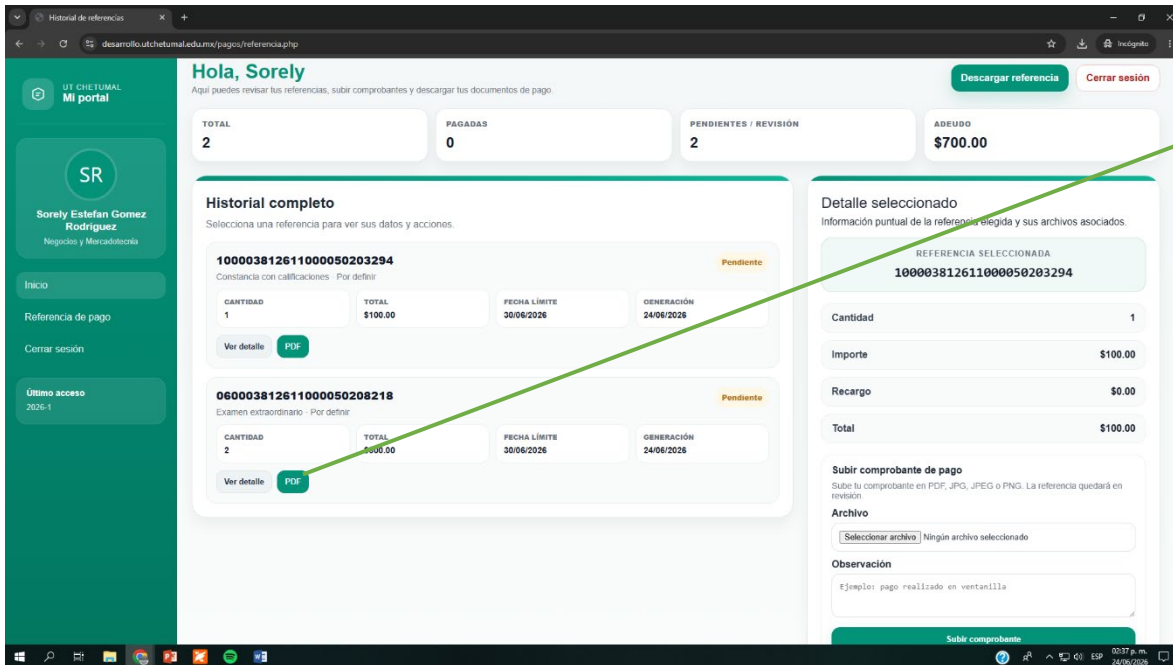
Historial de referencias

desarrollo.utchetumal.edu.mx/pagos/referencia.php

Incógnito

UT CHETUMAL
Mi portal

SR

Sorely Estefan Gomez Rodriguez
Negocios y Mercadotecnia

Inicio

Referencia de pago

Cerrar sesión

Último acceso
2026-1

Hola, Sorely
Aquí puedes revisar tus referencias, subir comprobantes y descargar tus documentos de pago.

Descargar referencia

Cerrar sesión

| TOTAL | PAGADAS | PENDIENTES / REVISIÓN | ADEUDO |
|---|---|---|---|
| 2 | 0 | 2 | $700.00 |

Historial completo
Selecciona una referencia para ver sus datos y acciones.

10000381261100005020329​4
Pendiente
Constancia con calificaciones · Por definir

| CANTIDAD | TOTAL | FECHA LÍMITE | GENERACIÓN |
|---|---|---|---|
| 1 | $100.00 | 30/06/2026 | 24/06/2026 |

Ver detalle
PDF

06000381261100005020821​8
Pendiente
Examen extraordinario · Por definir

| CANTIDAD | TOTAL | FECHA LÍMITE | GENERACIÓN |
|---|---|---|---|
| 2 | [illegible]00.00 | 30/06/2026 | 24/06/2026 |

Ver detalle
PDF

Detalle seleccionado
Información puntual de la referencia elegida y sus archivos asociados.

REFERENCIA SELECCIONADA
10000381261100005020329​4

| Cantidad | 1 |
|---|---|
| Importe | $100.00 |
| Recargo | $0.00 |
| Total | $100.00 |

Subir comprobante de pago
Sube tu comprobante en PDF, JPG, JPEG o PNG. La referencia quedará en revisión.

Archivo
Seleccionar archivo Ningún archivo seleccionado

Observación
Ejemplo: pago realizado en ventanilla

Subir comprobante

ESP 02:37 p. m. 24/06/2026